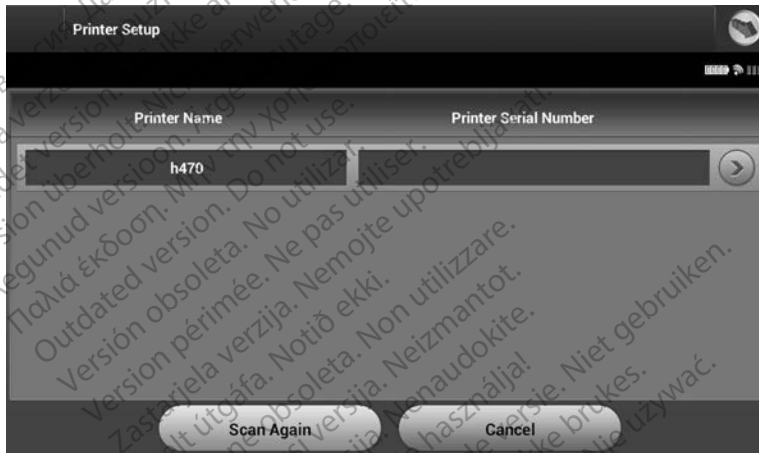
Printer Setup

Printer Name

Printer Serial Number

h470

Scan Again

Cancel

Version überholt. Nicht verwenden.
Παλιά έκδοση. Μην την χρησιμοποιείτε.
Outdated version. Do not use.
Versión obsoleta. No utilizar.
Version périmée. Ne pas utiliser.
Zastarjela verzija. Nemojte upotrebljavati.
Útgáfa. Notið ekki.
Versione obsoleta. Non utilizzare.
Novecojusi versija. Neizmantot.
Pasenusi versija. Nenaudokite.
Elavult verzió. Ne használja!
Verouderde versie. Niet gebruiken.
Utdatert versjon. Skal ikke brukes.
Wersja przeterminowana. Nie używać.
Aegunud versioon. Ärge kasutage.